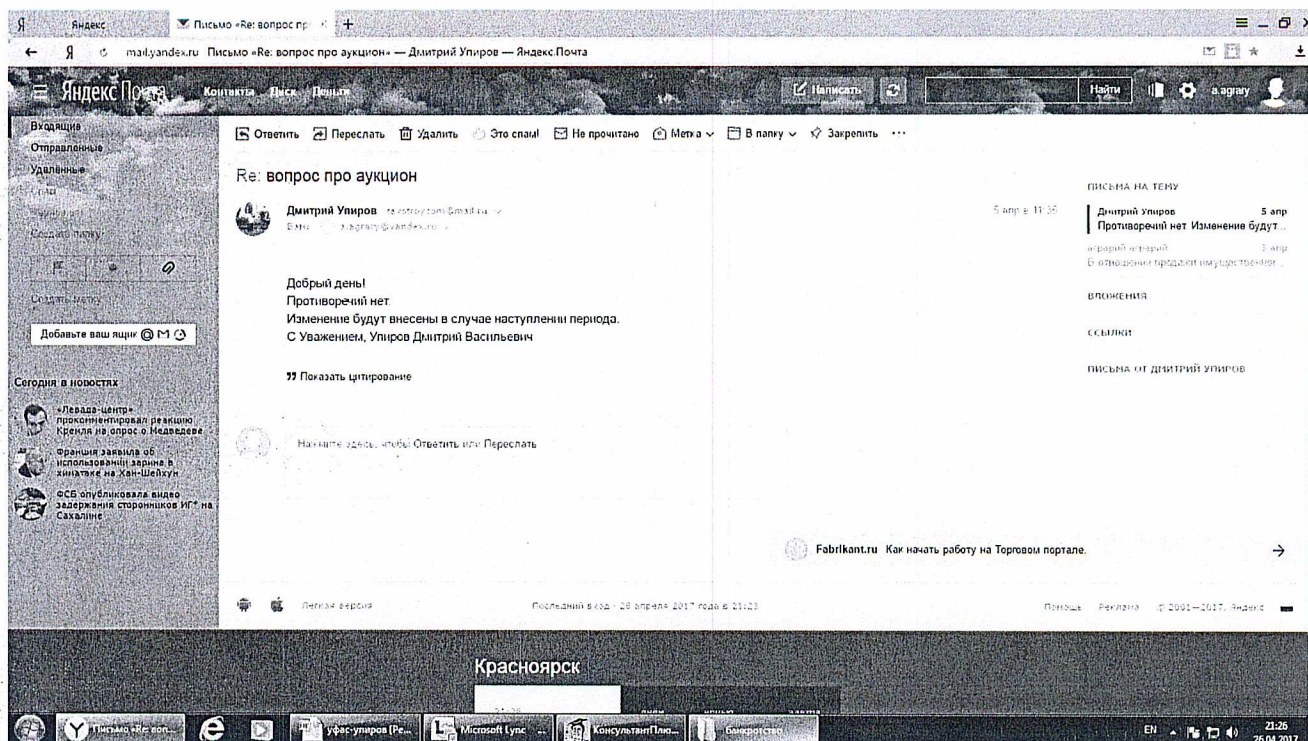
Яндекс | Письмо «Re: вопрос пр | +

mail.yandex.ru Письмо «Re: вопрос про аукцион» — Дмитрий Упиров — Яндекс.Почта

Яндекс Почта Контакты Диск Деньги Написать Найти a.agrary

Входящие
Отправленные
Удалённые
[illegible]
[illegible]
Создать папку

Создать метку
Добавьте ваш ящик

Сегодня в новостях
«Левада-центр» прокомментировал реакцию Кремля на опрос о Медведеве
Франция заявила об использовании зарина в хинатаке на Хан-Шейхун
ФСБ опубликовала видео задержания сторонников ИГ* на Сахалине

Ответить Переслать Удалить Это спам! Не прочитано Метка В папку Закрепить ···

Re: вопрос про аукцион

Дмитрий Упиров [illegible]@mail.ru
Кому: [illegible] a.agrary@yandex.ru

5 апр в 11:35

Добрый день!
Противоречий нет.
Изменение будут внесены в случае наступлении периода.
С Уважением, Упиров Дмитрий Васильевич

Показать цитирование

Нажмите здесь, чтобы Ответить или Переслать

ПИСЬМА НА ТЕМУ
Дмитрий Упиров 5 апр
Противоречий нет. Изменение будут...
аграрий аграрий 3 апр
В отношении продажи имущественн...

ВЛОЖЕНИЯ

ССЫЛКИ

ПИСЬМА ОТ ДМИТРИЙ УПИРОВ

Fabrikant.ru Как начать работу на Торговом портале.

Лёгкая версия

Последний вход: 26 апреля 2017 года в 21:23

Помощь Реклама © 2001—2017, Яндекс

Красноярск

Письмо «Re: воп... | уфас-упиров [Ре... | Microsoft Lync | КонсультантПлю... | Банкротство

EN 21:26 26.04.2017